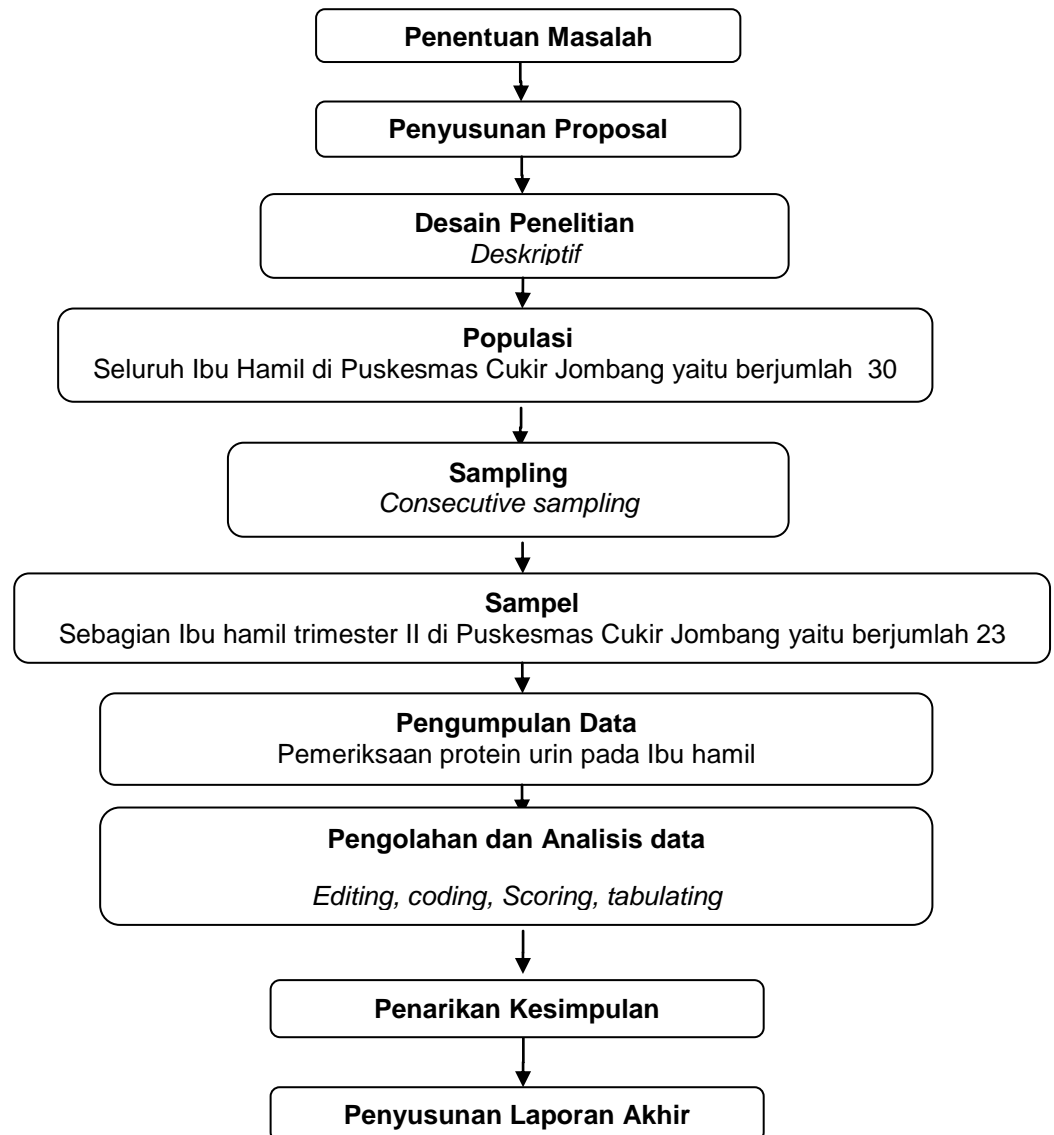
Penentuan Masalah

Penyusunan Proposal

Desain Penelitian
Deskriptif

Populasi
Seluruh Ibu Hamil di Puskesmas Cukir Jombang yaitu berjumlah 30

Sampling
Consecutive sampling

Sampel
Sebagian Ibu hamil trimester II di Puskesmas Cukir Jombang yaitu berjumlah 23

Pengumpulan Data
Pemeriksaan protein urin pada Ibu hamil

Pengolahan dan Analisis data

Editing, coding, Scoring, tabulating

Penarikan Kesimpulan

Penyusunan Laporan Akhir